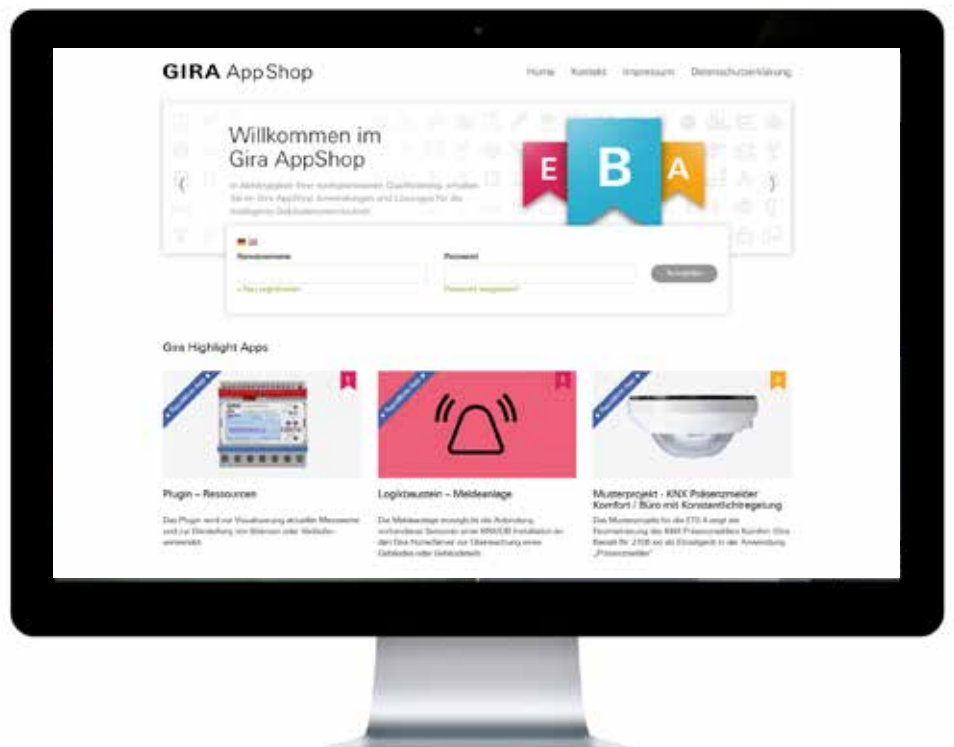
GIRA AppShop

Home Kontakt Impressum Datenschutzerklärung

Willkommen im Gira AppShop

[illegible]

E B A

Benutzername

Passwort

Anmelden

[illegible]

Passwort vergessen?

Gira Highlight Apps

Plugin – Ressourcen

Das Plugin wird zur Visualisierung aktueller Messwerte und zur Darstellung von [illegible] verwendet.

Logikbaustein – Meldeanlage

Die Meldeanlage ermöglicht die Anbindung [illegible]

Musterprojekt - KNX Präsenzmelder Komfort / Büro mit Konstantlichtregelung

Das Musterprojekt für die ETS 4 zeigt die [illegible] „Präsenzmelder"